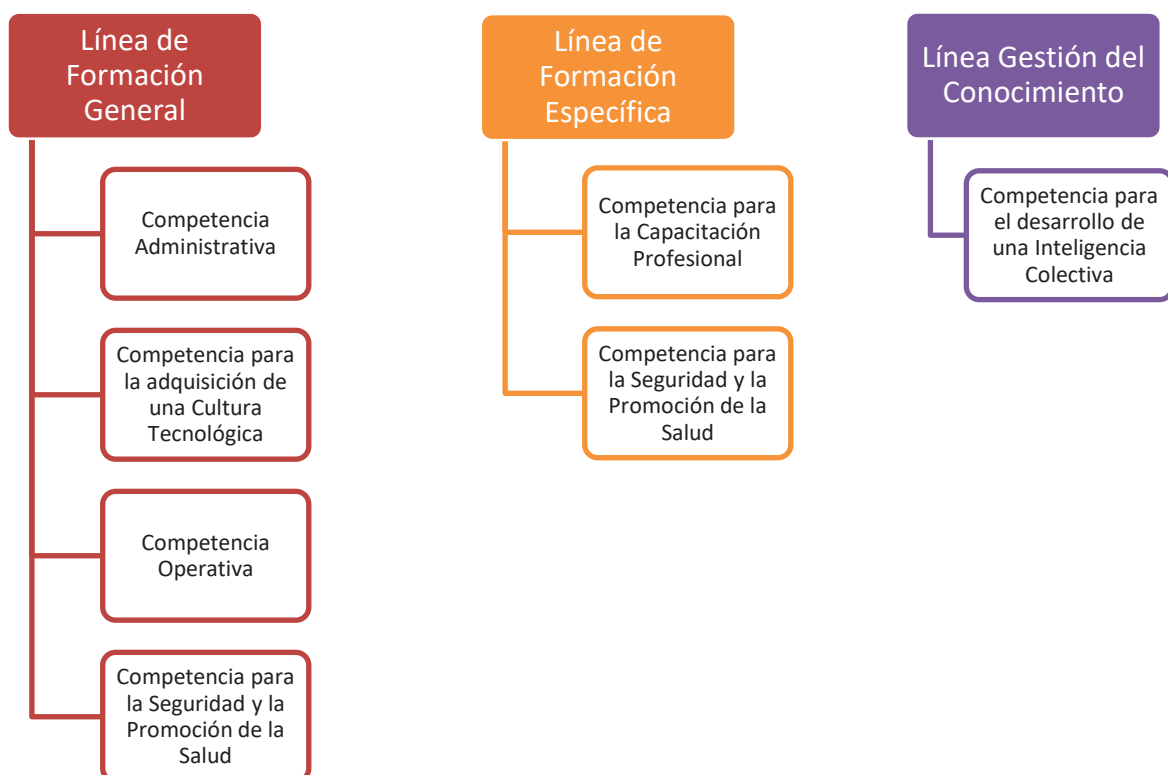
Línea de Formación General

Competencia Administrativa

Competencia para la adquisición de una Cultura Tecnológica

Competencia Operativa

Competencia para la Seguridad y la Promoción de la Salud

Línea de Formación Específica

Competencia para la Capacitación Profesional

Competencia para la Seguridad y la Promoción de la Salud

Línea Gestión del Conocimiento

Competencia para el desarrollo de una Inteligencia Colectiva